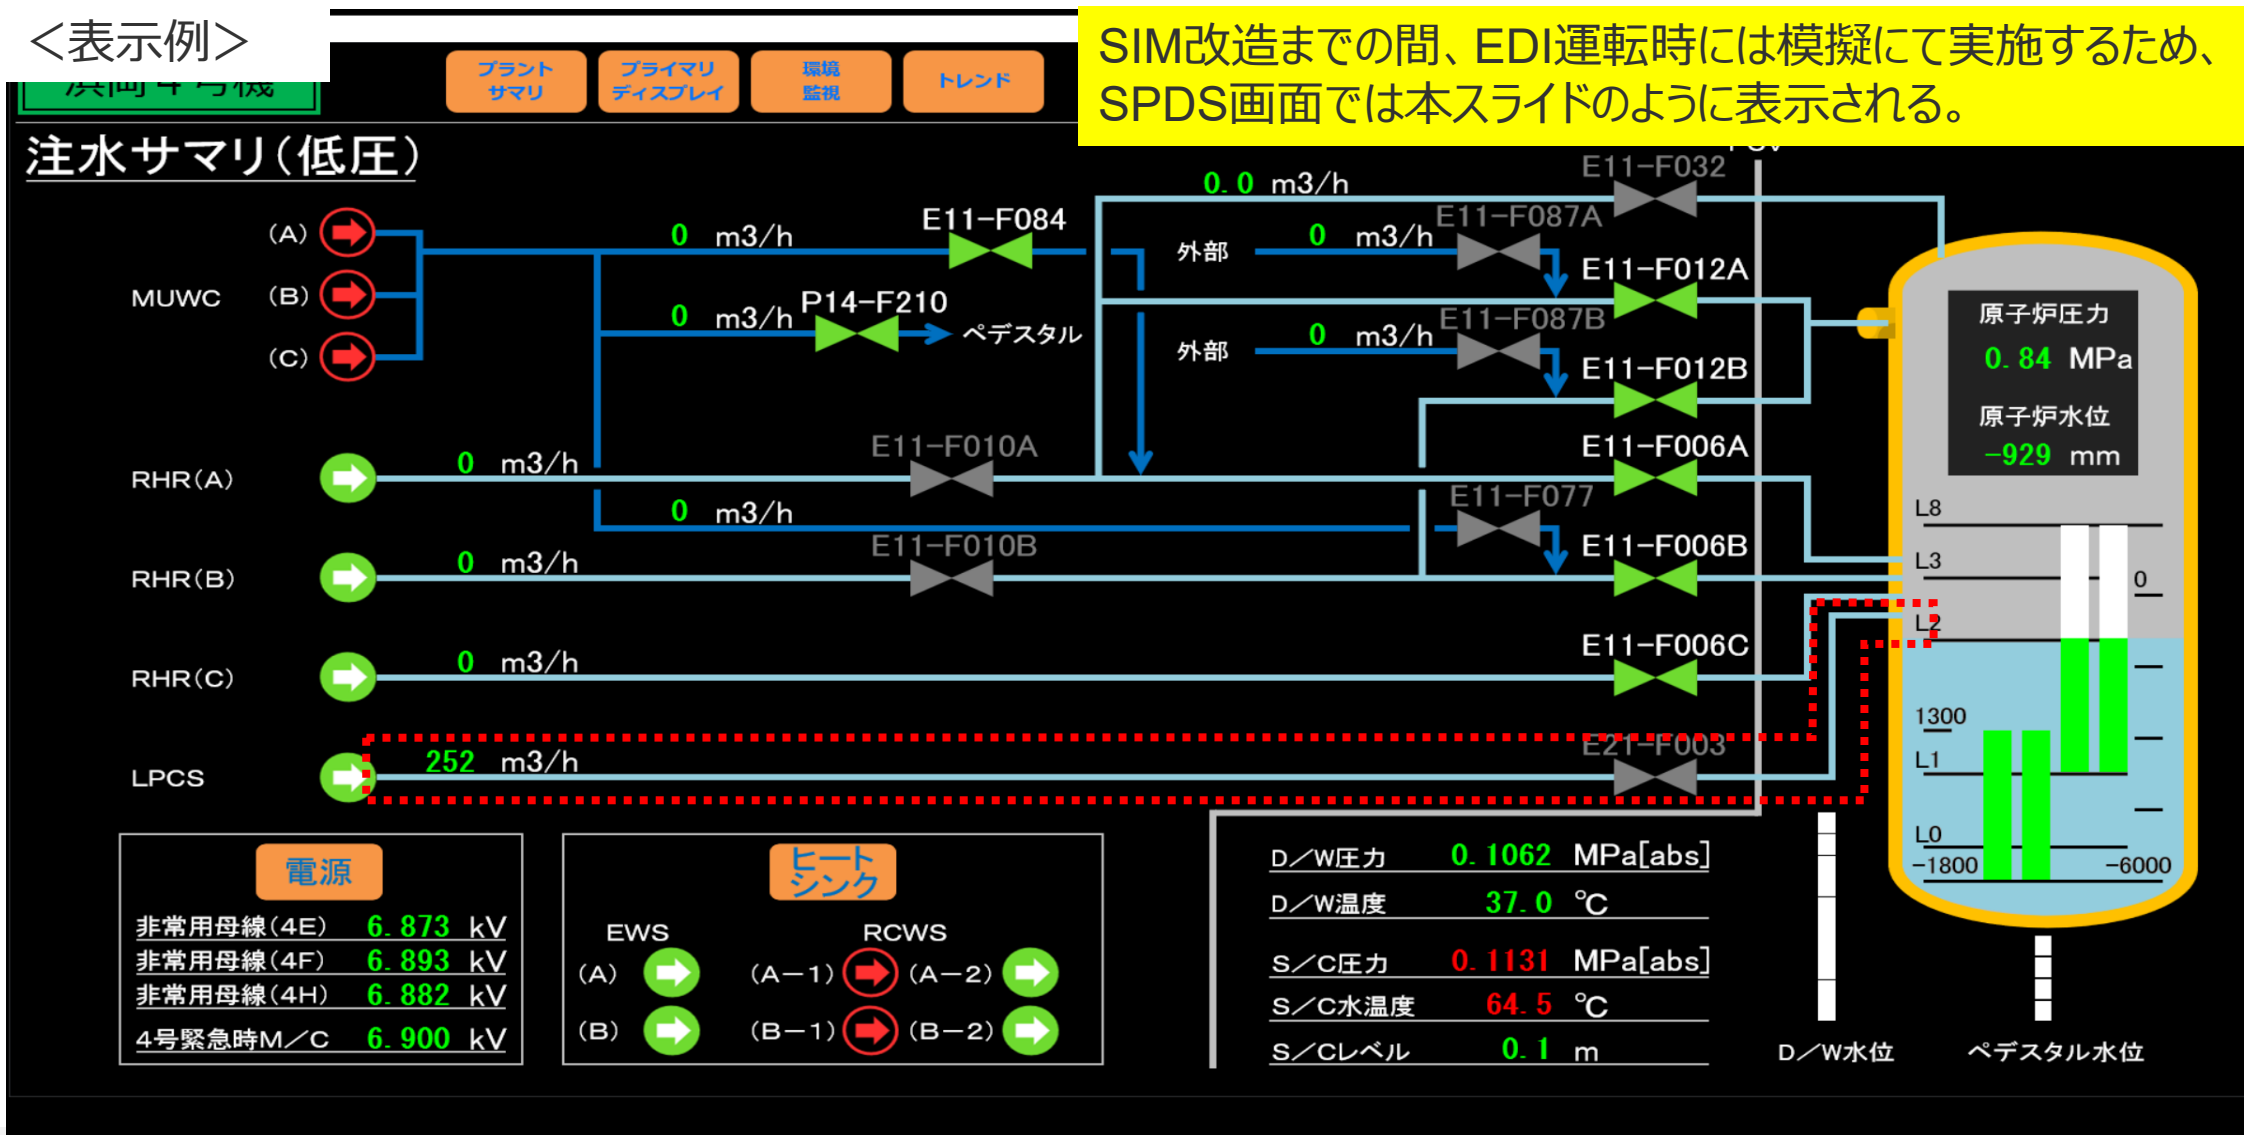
<表示例>

浜岡4号機

プラントサマリ

プライマリディスプレイ

環境監視

トレンド

SIM改造までの間、EDI運転時には模擬にて実施するため、SPDS画面では本スライドのように表示される。

注水サマリ(低圧)

MUWC (A) (B) (C)

0 m3/h E11-F084

0 m3/h P14-F210 ペデスタル

0. 0 m3/h E11-F032

外部 0 m3/h E11-F087A

E11-F012A

外部 0 m3/h E11-F087B

E11-F012B

RHR(A) 0 m3/h E11-F010A

E11-F006A

0 m3/h

E11-F077

E11-F006B

RHR(B) 0 m3/h E11-F010B

RHR(C) 0 m3/h

E11-F006C

LPCS 252 m3/h

E21-F003

原子炉圧力
0. 84 MPa
原子炉水位
-929 mm

L8
L3
0
L2
1300
L1
L0
-1800
-6000

電源
非常用母線(4E) 6. 873 kV
非常用母線(4F) 6. 893 kV
非常用母線(4H) 6. 882 kV
4号緊急時M/C 6. 900 kV

ヒートシンク
EWS
(A)
(B)
RCWS
(A-1) (A-2)
(B-1) (B-2)

D/W圧力 0. 1062 MPa[abs]
D/W温度 37. 0 ℃
S/C圧力 0. 1131 MPa[abs]
S/C水温度 64. 5 ℃
S/Cレベル 0. 1 m

D/W水位
ペデスタル水位